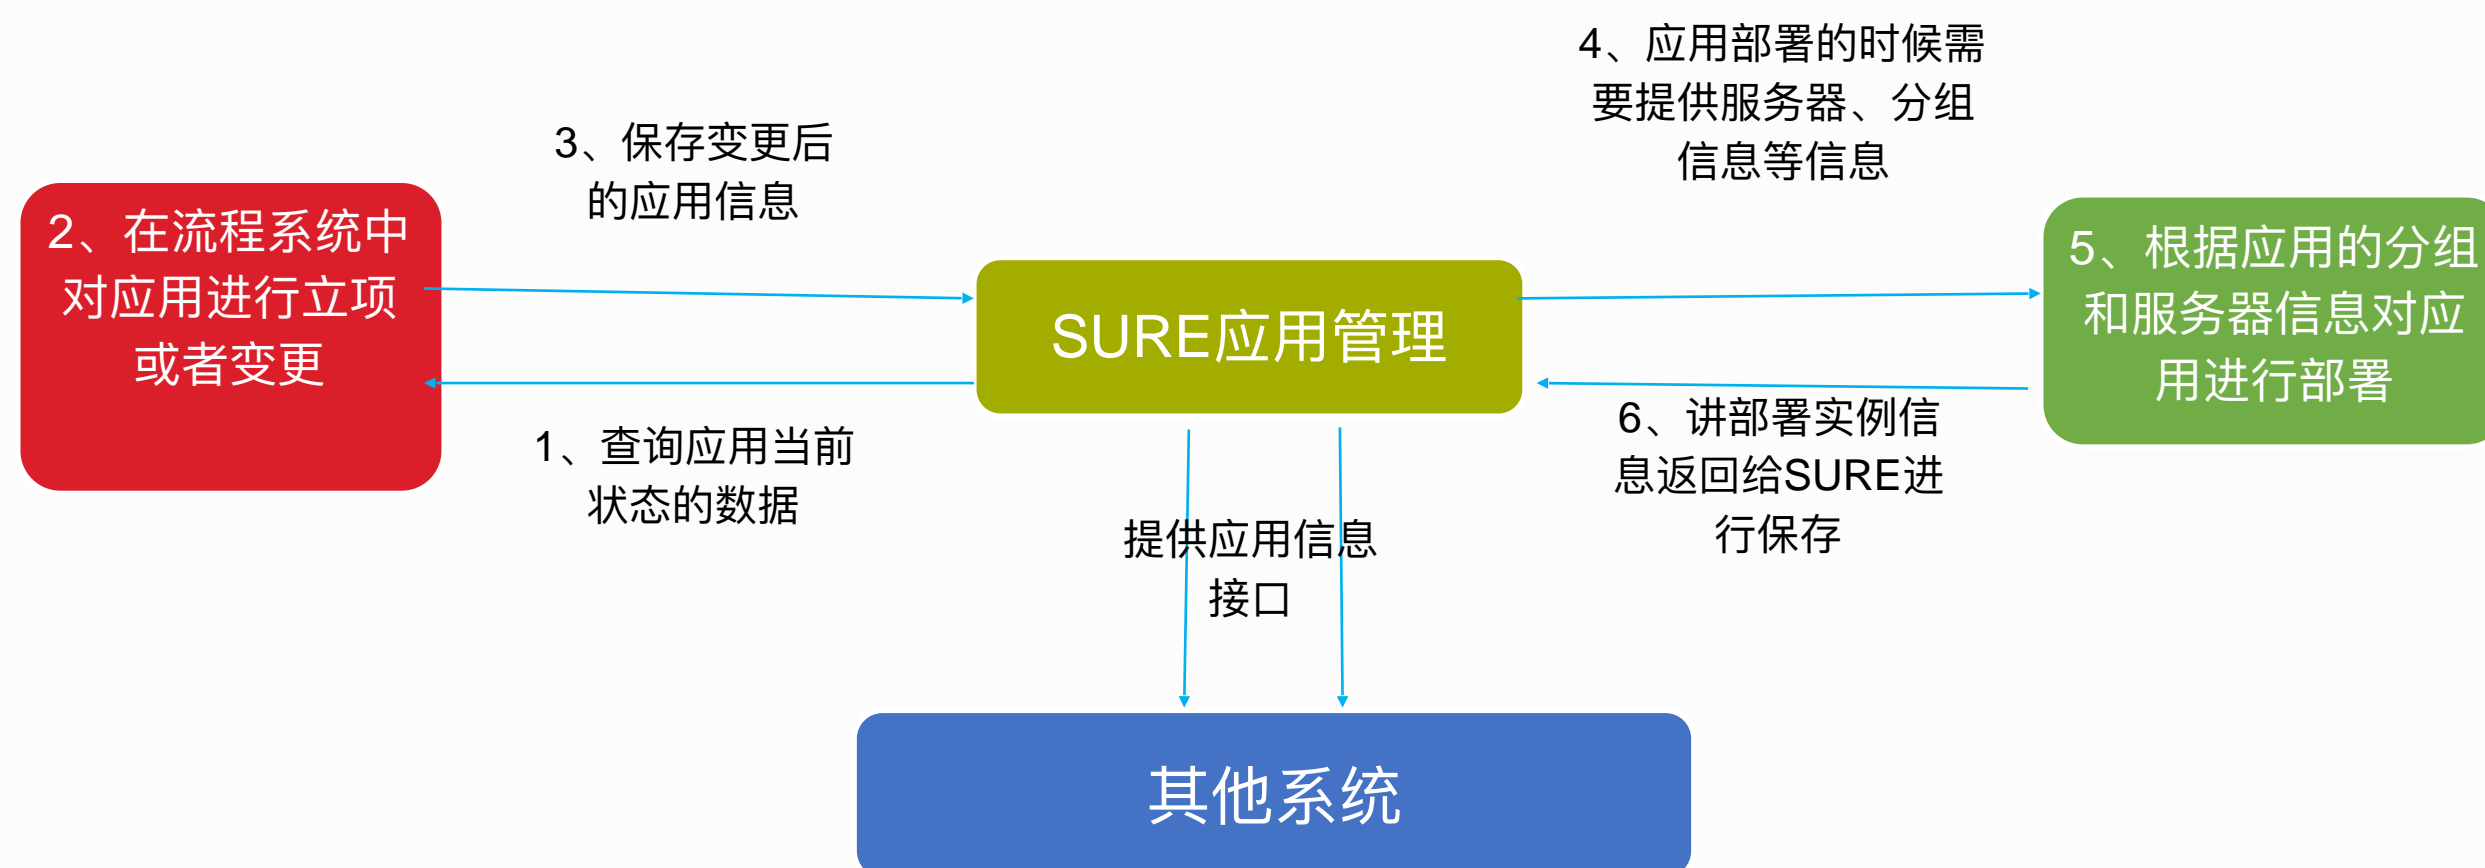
4、应用部署的时候需要提供服务器、分组信息等信息

3、保存变更后的应用信息

2、在流程系统中对应用进行立项或者变更

SURE应用管理

5、根据应用的分组和服务器信息对应用进行部署

1、查询应用当前状态的数据

6、讲部署实例信息返回给SURE进行保存

提供应用信息接口

其他系统